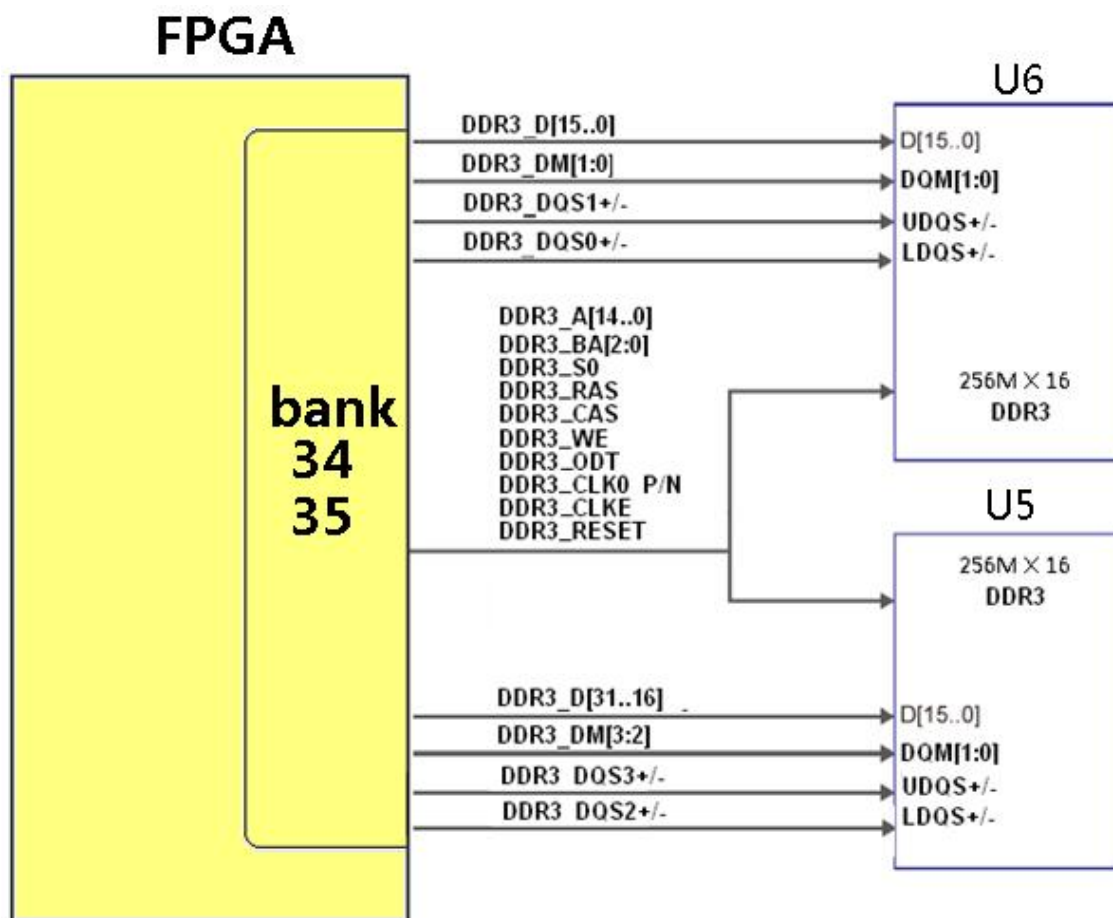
FPGA

bank
34
35

U6

DDR3_D[15..0]
DDR3_DM[1:0]
DDR3_DQS1+/-
DDR3_DQS0+/-

D[15..0]
DQM[1:0]
UDQS+/-
LDQS+/-

DDR3_A[14..0]
DDR3_BA[2:0]
DDR3_S0
DDR3_RAS
DDR3_CAS
DDR3_WE
DDR3_ODT
DDR3_CLK0 P/N
DDR3_CLKE
DDR3_RESET

256M × 16
DDR3

U5

256M × 16
DDR3

DDR3_D[31..16]
DDR3_DM[3:2]
DDR3 DQS3+/-
DDR3 DQS2+/-

D[15..0]
DQM[1:0]
UDQS+/-
LDQS+/-